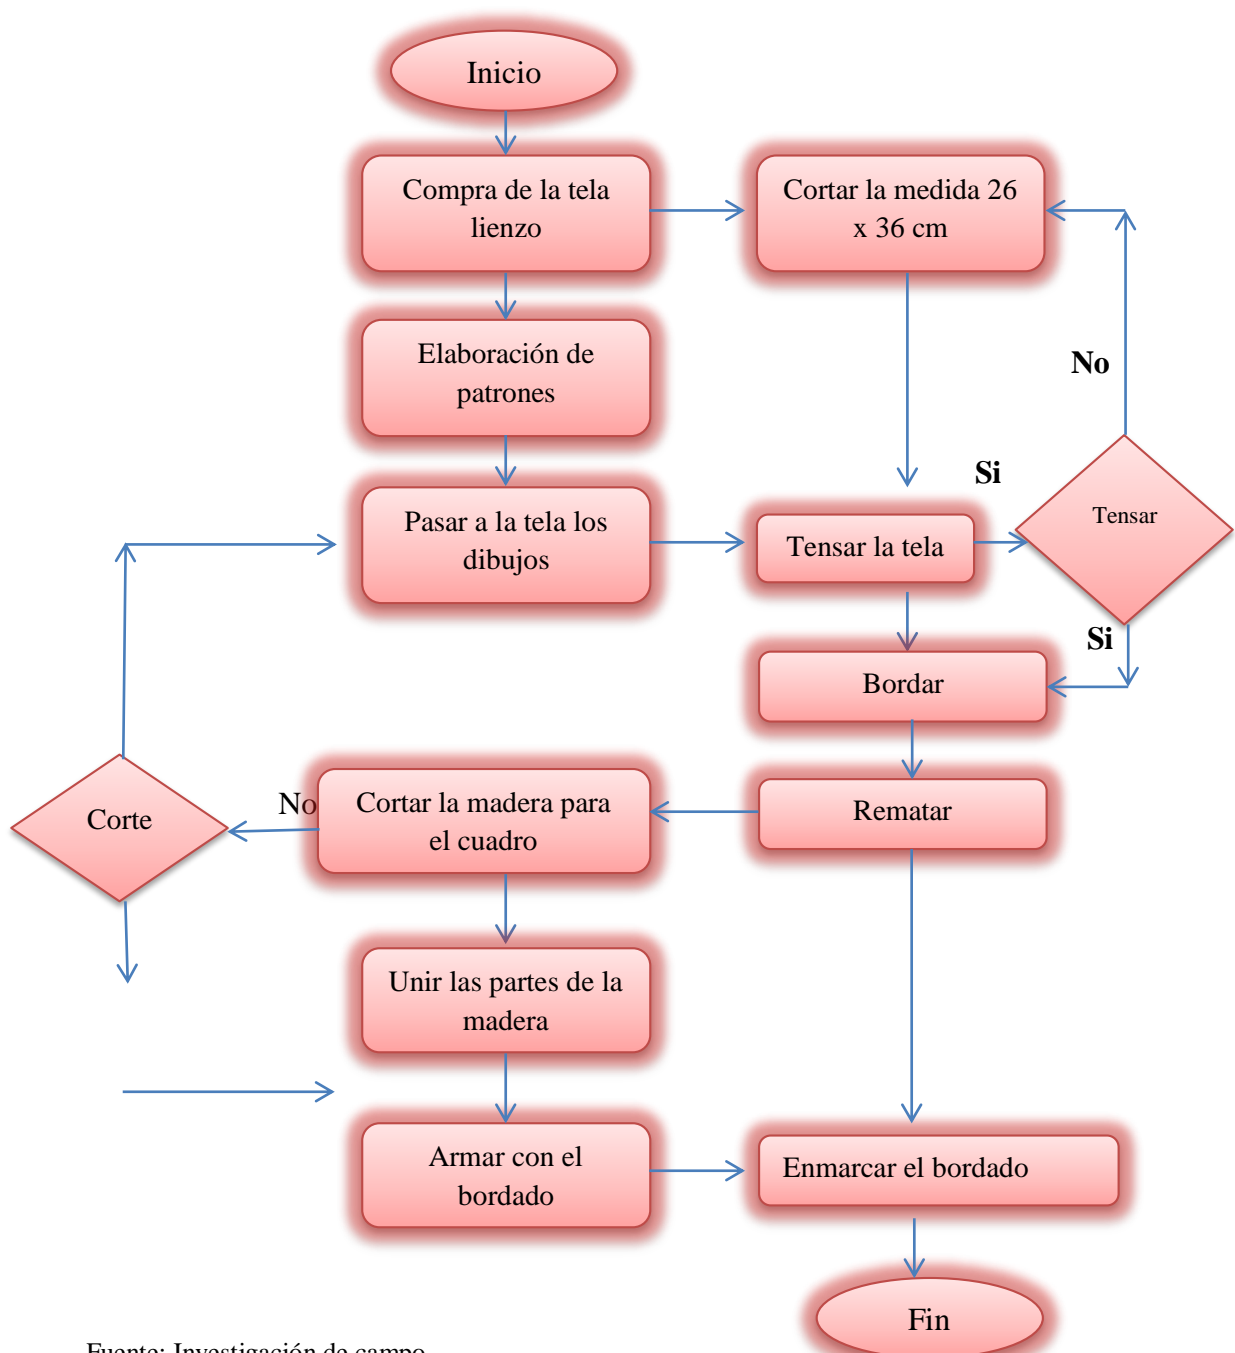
Inicio

Compra de la tela lienzo

Cortar la medida 26 x 36 cm

Elaboración de patrones

No

Si

Pasar a la tela los dibujos

Tensar la tela

Tensar

Si

Bordar

Corte

No

Cortar la madera para el cuadro

Rematar

Unir las partes de la madera

Armar con el bordado

Enmarcar el bordado

Fin

Fuente: Investigación de campo